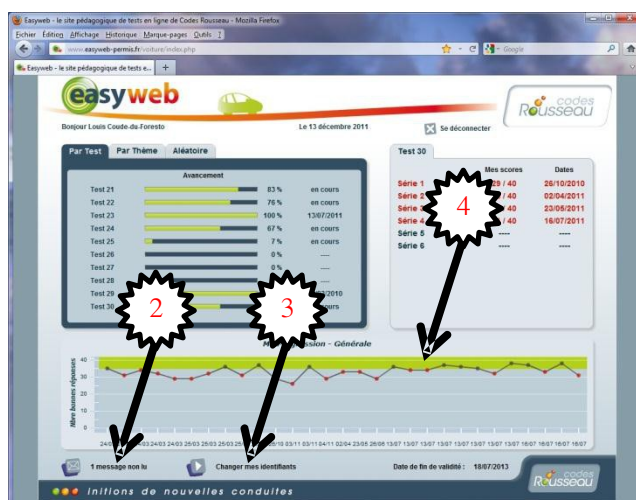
Easyweb - le site pédagogique de tests en ligne de Codes Rousseau - Mozilla Firefox

Fichier Édition Affichage Historique Marque-pages Outils ?

www.easyweb-permis.fr/voiture/index.php

Google

Easyweb - le site pédagogique de tests e... +

easyweb

codes Rousseau

Bonjour Louis Coude-du-Foresto

Le 13 décembre 2011

Se déconnecter

Par Test Par Thème Aléatoire

Avancement

| | | | |
|---|---|---|---|
| Test 21 | | 83 % | en cours |
| Test 22 | | 76 % | en cours |
| Test 23 | | 100 % | 13/07/2011 |
| Test 24 | | 67 % | en cours |
| Test 25 | | 7 % | en cours |
| Test 26 | | 0 % | — |
| Test 27 | | 0 % | — |
| Test 28 | | | |
| Test 29 | | | /2010 |
| Test 30 | | | ours |

Test 30

| | Mes scores | Dates |
|---|---|---|
| Série 1 | / 40 | 26/10/2010 |
| Série 2 | / 40 | 02/04/2011 |
| Série 3 | / 40 | 23/05/2011 |
| Série 4 | / 40 | 16/07/2011 |
| Série 5 | ---- | ---- |
| Série 6 | ---- | ---- |

4

2

3

Progression - Générale

Mes bonnes réponses

40 30 20 10 0

24/03 ... 24/03 24/03 25/03 25/03 ... 10/03 03/11 01/11 02/04 23/05 26/06 13/07 13/07 13/07 13/07 13/07 13/07 16/07 16/07 16/07 16/07

1 message non lu

Changer mes identifiants

Date de fin de validité : 18/07/2013

codes Rousseau

initions de nouvelles conduites